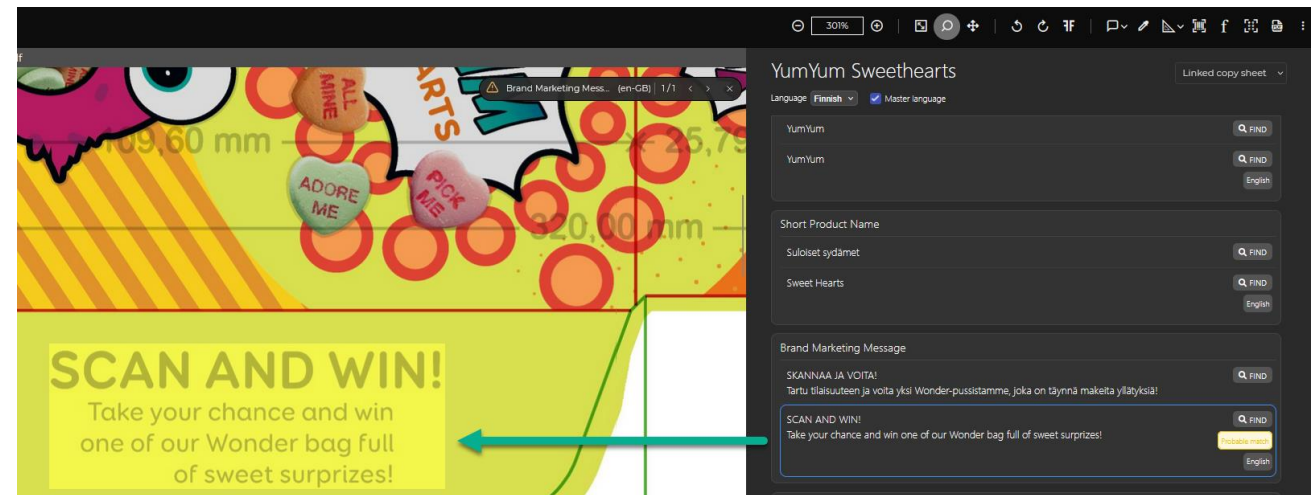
301%

Brand Marketing Mess... (en-GB) 1/1

ALL MINE

ARTS

109,60 mm

25,79

ADORE ME

PICK ME

320,00 mm

SCAN AND WIN!

Take your chance and win one of our Wonder bag full of sweet surprizes!

YumYum Sweethearts

Linked copy sheet

Language Finnish

Master language

YumYum

FIND

YumYum

FIND

English

Short Product Name

Suloiset sydämet

FIND

Sweet Hearts

FIND

English

Brand Marketing Message

SKANNAA JA VOITA!
Tartu tilaisuuteen ja voita yksi Wonder-pussistamme, joka on täynnä makeita yllätyksiä!

FIND

SCAN AND WIN!
Take your chance and win one of our Wonder bag full of sweet surprizes!

FIND

Probable match

English